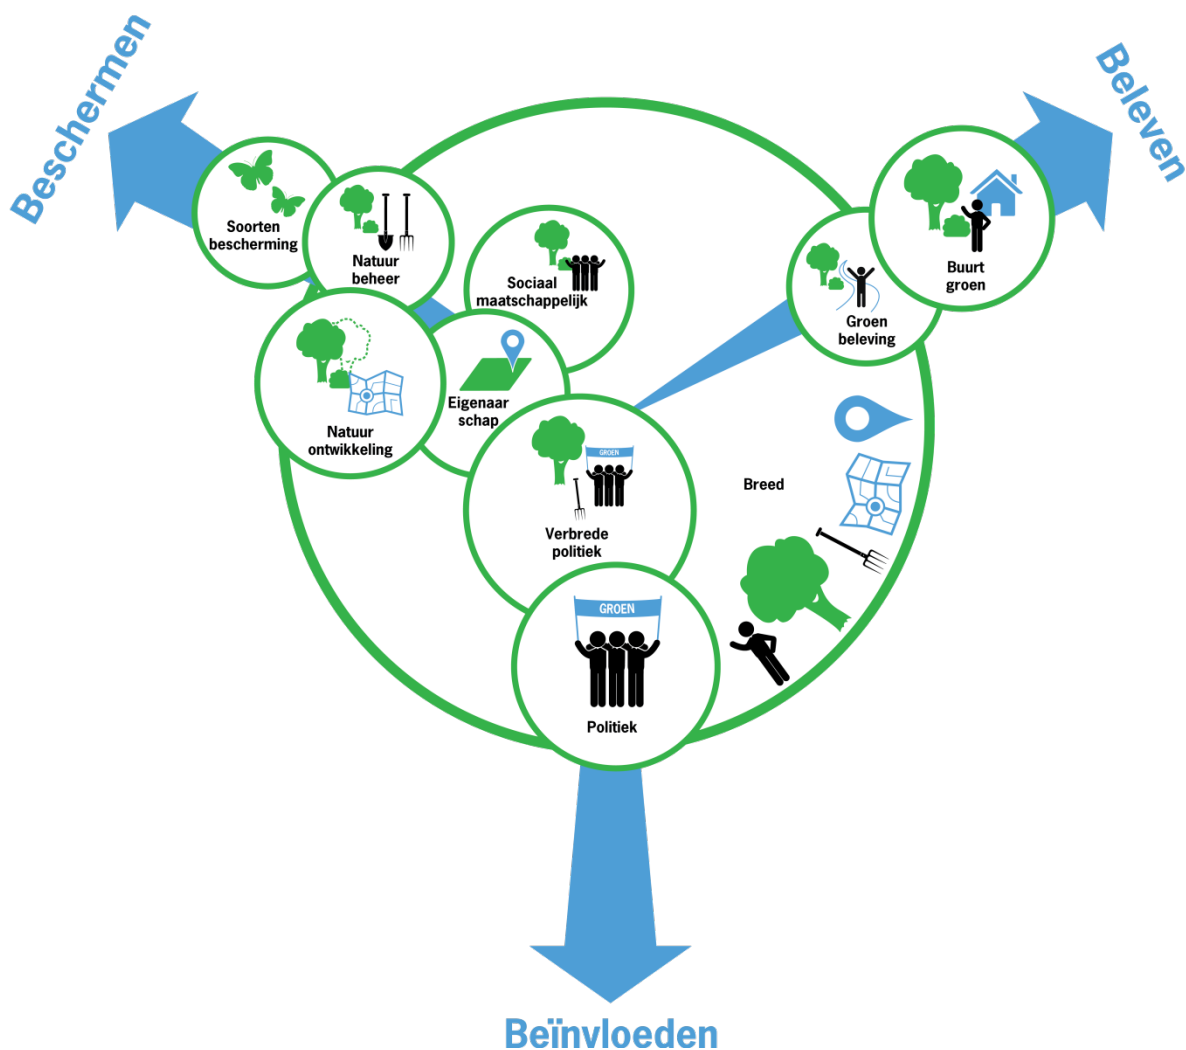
Beschermen

Beleven

Soorten bescherming

Natuur beheer

Sociaal maatschappelijk

Buurt groen

Groen beleving

Natuur ontwikkeling

Eigenaar schap

GROEN

Verbrede politiek

Breed

GROEN

Politiek

Beïnvloeden